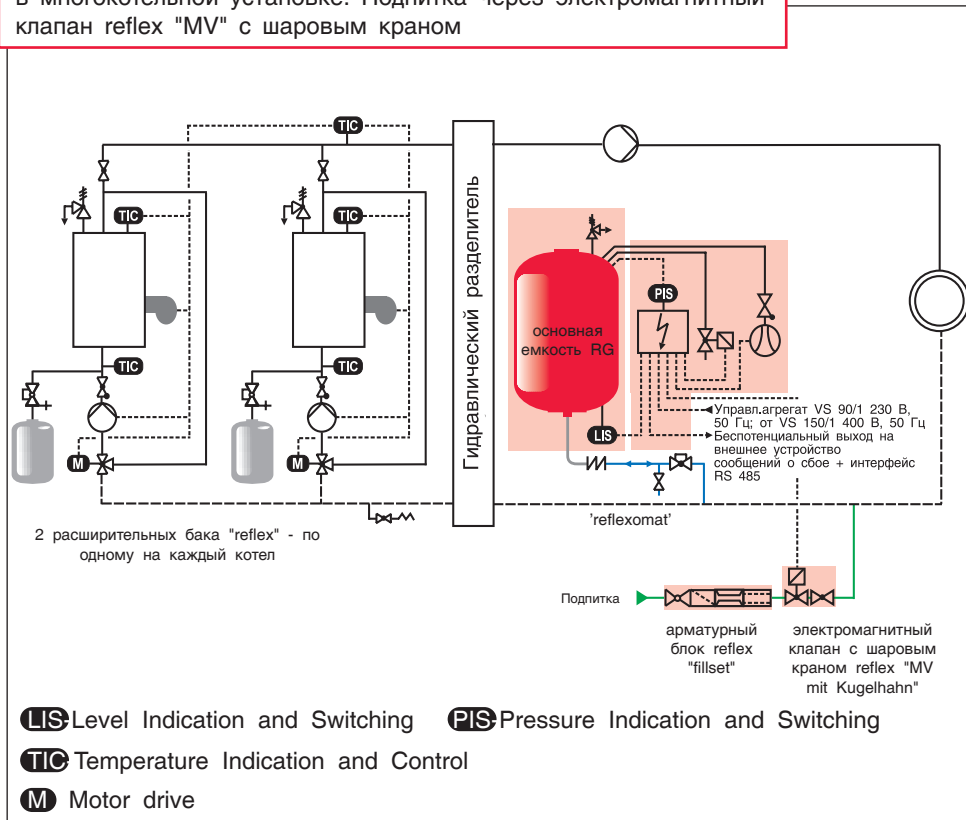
в многокотельной установке. Подпитка через электромагнитный клапан reflex "MV" с шаровым краном

TIC

TIC

TIC

TIC

TIC

Гидравлический разделитель

основная емкость RG

PIS

LIS

M

M

Управл.агрегат VS 90/1 230 В, 50 Гц; от VS 150/1 400 В, 50 Гц
Беспотенциальный выход на внешнее устройство сообщений о сбое + интерфейс RS 485

2 расширительных бака "reflex" - по одному на каждый котел

'reflexomat'

Подпитка

арматурный блок reflex "fillset"

электромагнитный клапан с шаровым краном reflex "MV mit Kugelhahn"

LIS Level Indication and Switching PIS Pressure Indication and Switching

TIC Temperature Indication and Control

M Motor drive